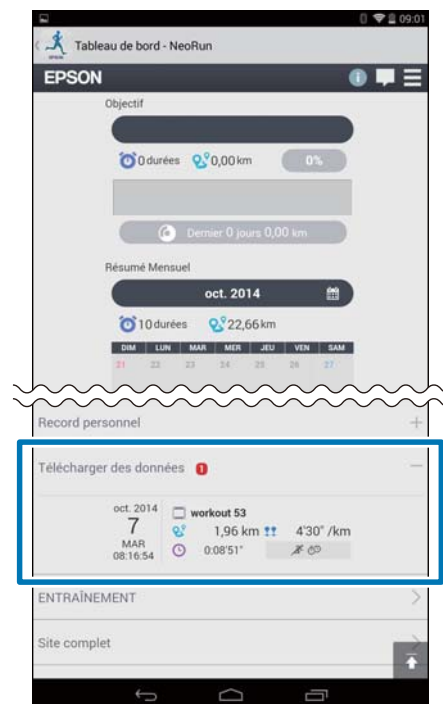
09:01

Tableau de bord - NeoRun

EPSON

Objectif

0 durées 0,00 km 0%

Dernier 0 jours 0,00 km

Résumé Mensuel

oct. 2014

10 durées 22,66 km

| DIM | LUN | MAR | MER | JEU | VEN | SAM |
|---|---|---|---|---|---|---|
| 21 | 22 | 23 | 24 | 25 | 26 | 27 |

Record personnel +

Télécharger des données 1 —

oct. 2014
7
MAR
08:16:54

workout 53
1,96 km 4'30" /km
0:08'51"

ENTRAÎNEMENT

Site complet